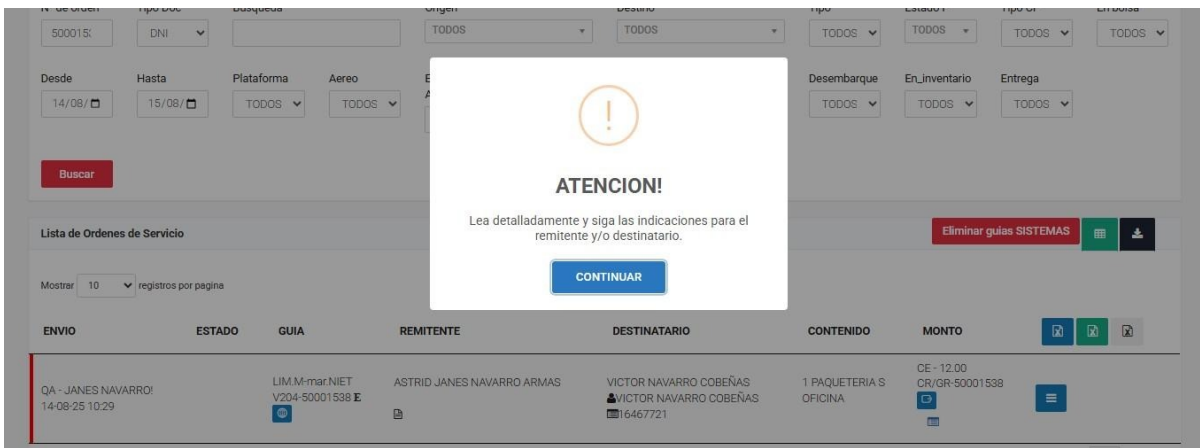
N° de orden Tipo Doc Busqueda Origen Destino Tipo Estado T Tipo CI En bolsa
500015 DNI TODOS TODOS TODOS TODOS TODOS TODOS

Desde Hasta Plataforma Aereo E A Desembarque En_inventario Entrega
14/08/ 15/08/ TODOS TODOS TODOS TODOS TODOS

Buscar

ATENCION!

Lea detalladamente y siga las indicaciones para el remitente y/o destinatario.

CONTINUAR

Lista de Ordenes de Servicio

Eliminar guias SISTEMAS

Mostrar 10 registros por pagina

| ENVIO | ESTADO | GUIA | REMITENTE | DESTINATARIO | CONTENIDO | MONTO |
|---|---|---|---|---|---|---|
| QA - JANES NAVARRO! 14-08-25 10:29 | | LIM.M-mar.NIET V204-50001538 E | ASTRID JANES NAVARRO ARMAS | VICTOR NAVARRO COBEÑAS VICTOR NAVARRO COBEÑAS 16467721 | 1 PAQUETERIA S OFICINA | CE - 12.00 CR/GR-50001538 |